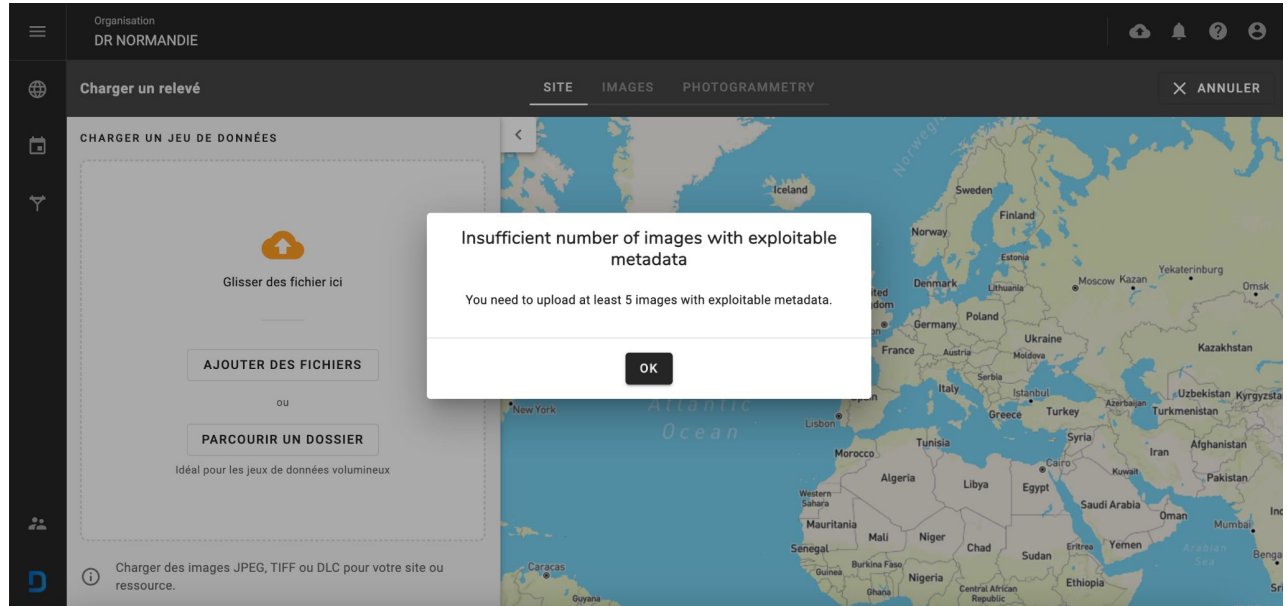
Organisation
DR NORMANDIE

Charger un relevé

SITE IMAGES PHOTOGRAMMETRY

ANNULER

CHARGER UN JEU DE DONNÉES

Glisser des fichier ici

AJOUTER DES FICHIERS

ou

PARCOURIR UN DOSSIER

Idéal pour les jeux de données volumineux

Charger des images JPEG, TIFF ou DLC pour votre site ou ressource.

Insufficient number of images with exploitable metadata

You need to upload at least 5 images with exploitable metadata.

OK

Norwegian
Iceland
Sweden
Finland
Norway
Estonia
Denmark
Lithuania
Moscow
Kazan
Yekaterinburg
Omsk
ited
dom
Poland
Germany
Ukraine
France
Austria
Moldova
Kazakhstan
Serbia
Italy
Istanbul
Azerbaijan
Uzbekistan
Kyrgyzsta
Greece
Turkey
Turkmenistan
New York
Atlantic
Ocean
Lisbon
Syria
Tunisia
Iran
Afghanistan
Morocco
Cairo
Kuwait
Algeria
Libya
Egypt
Pakistan
Western Sahara
Saudi Arabia
Oman
Mumbai
Mauritania
Mali
Niger
Senegal
Chad
Eritrea
Yemen
Arabian Sea
Sudan
Guinea
Burkina Faso
Nigeria
Ethiopia
Caracas
Ghana
Central African Republic
Guyana